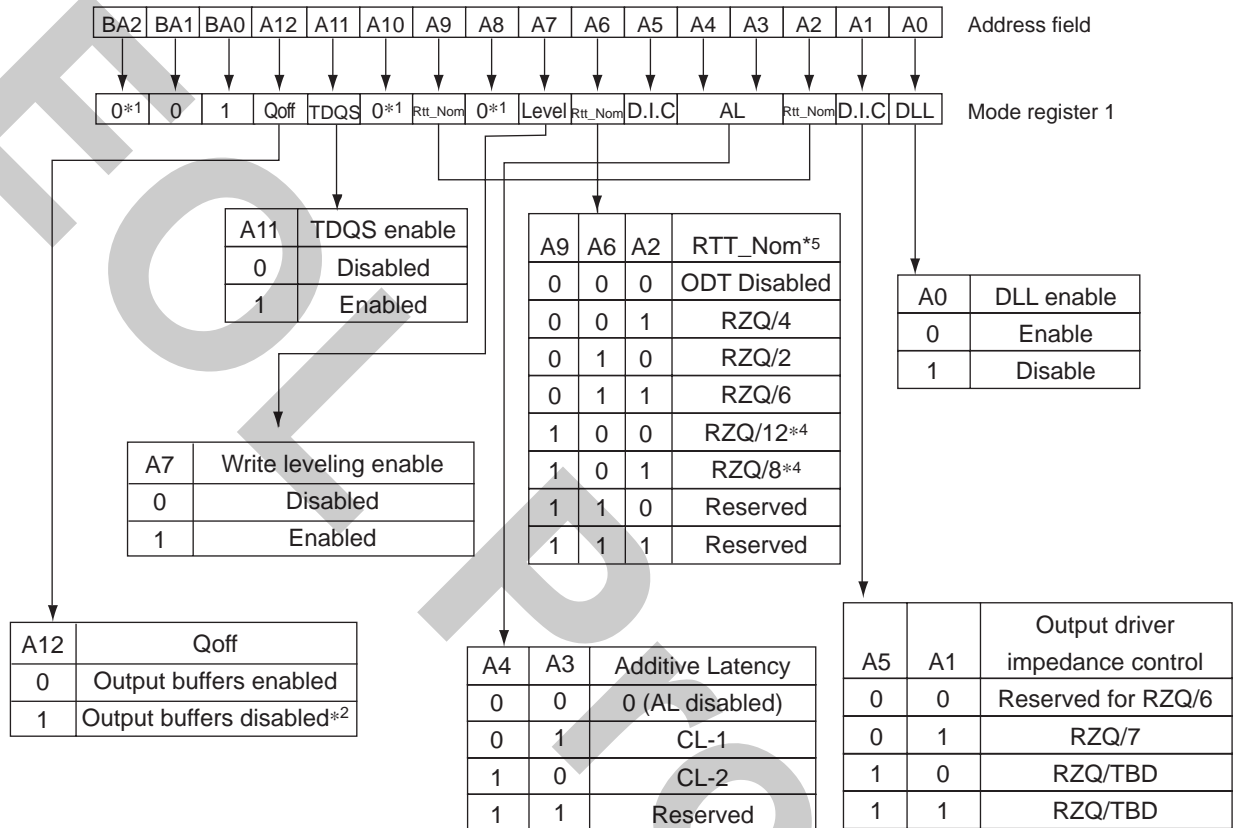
| BA2 | BA1 | BA0 | A12 | A11 | A10 | A9 | A8 | A7 | A6 | A5 | A4 | A3 | A2 | A1 | A0 |
|---|---|---|---|---|---|---|---|---|---|---|---|---|---|---|---|

Address field

| $0^{*1}$ | 0 | 1 | Qoff | TDQS | $0^{*1}$ | Rtt_Nom | $0^{*1}$ | Level | Rtt_Nom | D.I.C | AL | | Rtt_Nom | D.I.C | DLL |
|---|---|---|---|---|---|---|---|---|---|---|---|---|---|---|---|

Mode register 1

| A11 | TDQS enable |
|---|---|
| 0 | Disabled |
| 1 | Enabled |

| A9 | A6 | A2 | RTT_Nom$^{*5}$ |
|---|---|---|---|
| 0 | 0 | 0 | ODT Disabled |
| 0 | 0 | 1 | RZQ/4 |
| 0 | 1 | 0 | RZQ/2 |
| 0 | 1 | 1 | RZQ/6 |
| 1 | 0 | 0 | RZQ/12$^{*4}$ |
| 1 | 0 | 1 | RZQ/8$^{*4}$ |
| 1 | 1 | 0 | Reserved |
| 1 | 1 | 1 | Reserved |

| A0 | DLL enable |
|---|---|
| 0 | Enable |
| 1 | Disable |

| A7 | Write leveling enable |
|---|---|
| 0 | Disabled |
| 1 | Enabled |

| A12 | Qoff |
|---|---|
| 0 | Output buffers enabled |
| 1 | Output buffers disabled$^{*2}$ |

| A4 | A3 | Additive Latency |
|---|---|---|
| 0 | 0 | 0 (AL disabled) |
| 0 | 1 | CL-1 |
| 1 | 0 | CL-2 |
| 1 | 1 | Reserved |

| A5 | A1 | Output driver impedance control |
|---|---|---|
| 0 | 0 | Reserved for RZQ/6 |
| 0 | 1 | RZQ/7 |
| 1 | 0 | RZQ/TBD |
| 1 | 1 | RZQ/TBD |